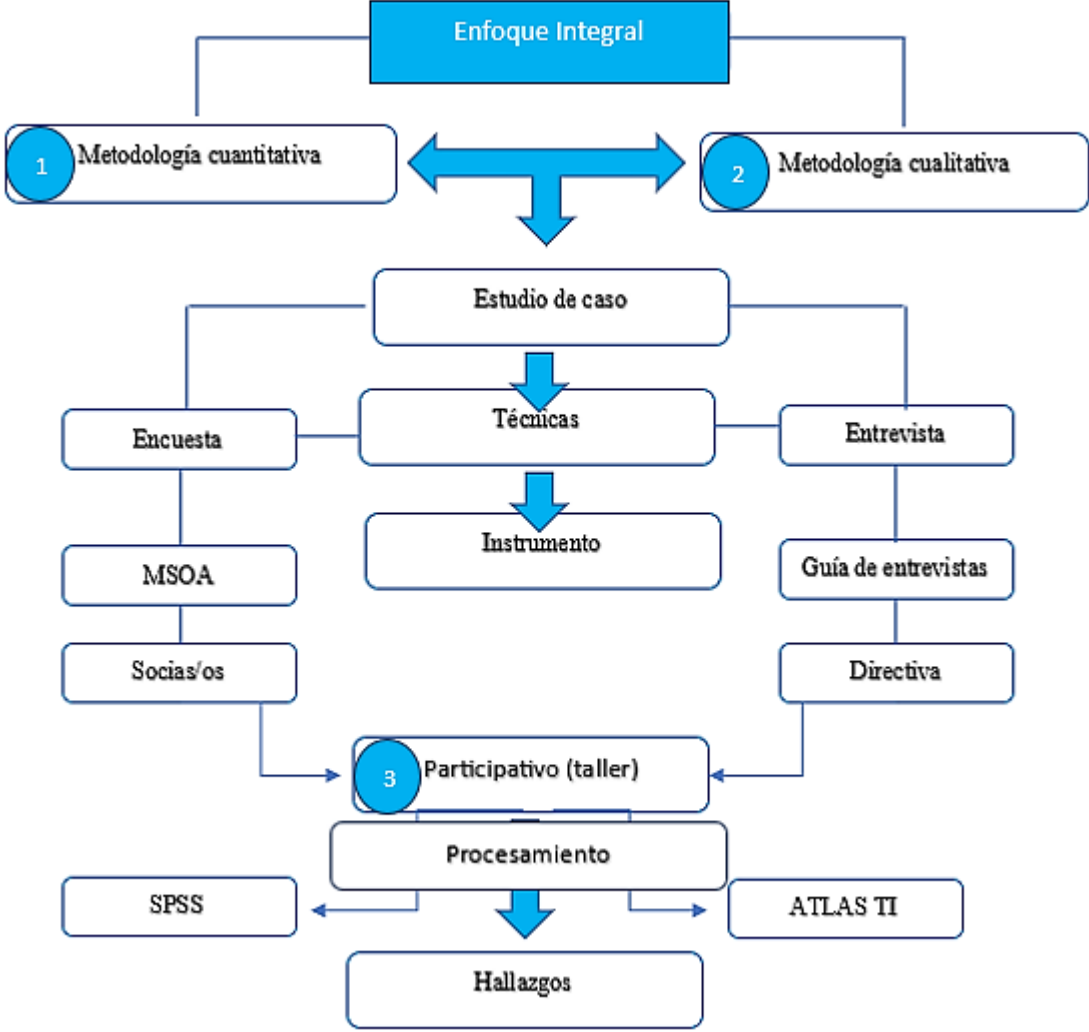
Enfoque Integral

1 Metodología cuantitativa

2 Metodología cualitativa

Estudio de caso

Encuesta

Técnicas

Entrevista

Instrumento

MSOA

Guía de entrevistas

Socias/os

Directiva

3 Participativo (taller)

Procesamiento

SPSS

ATLAS TI

Hallazgos